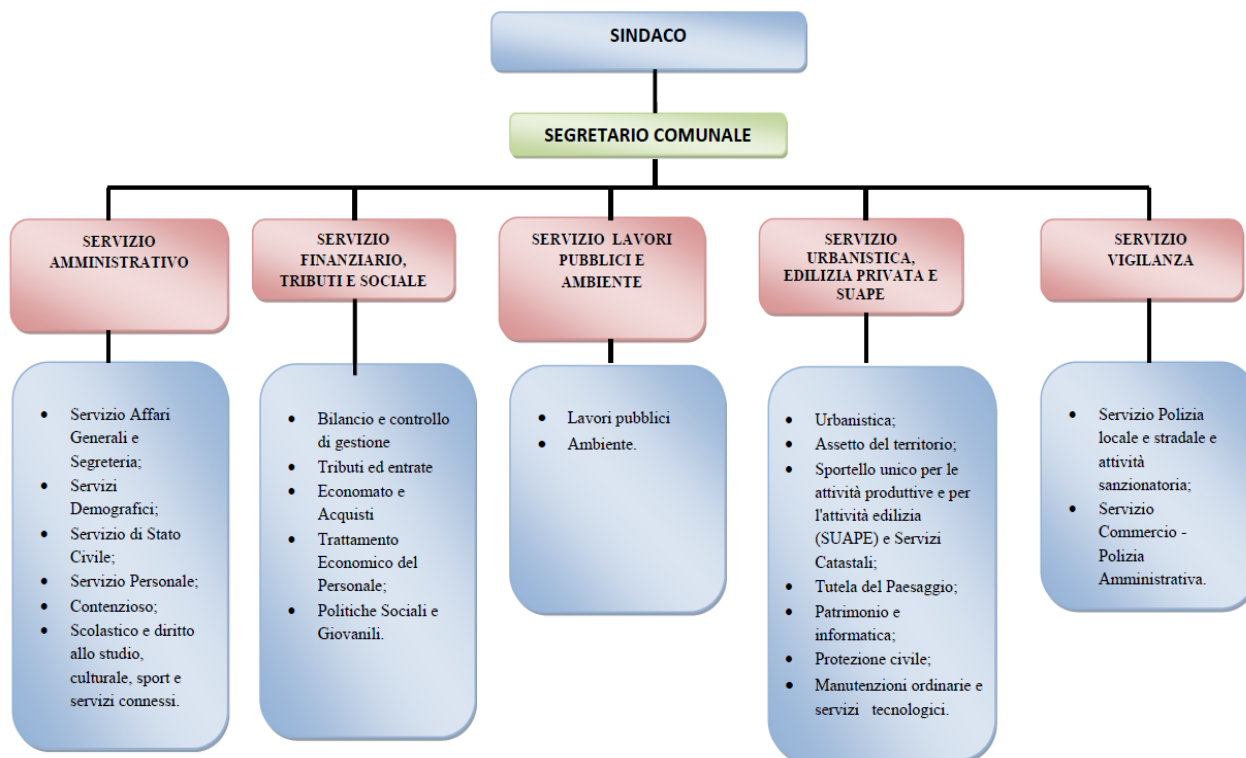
SINDACO

SEGRETARIO COMUNALE

SERVIZIO AMMINISTRATIVO

- Servizio Affari Generali e Segreteria;
- Servizi Demografici;
- Servizio di Stato Civile;
- Servizio Personale;
- Contenzioso;
- Scolastico e diritto allo studio, culturale, sport e servizi connessi.

SERVIZIO FINANZIARIO, TRIBUTI E SOCIALE

- Bilancio e controllo di gestione
- Tributi ed entrate
- Economato e Acquisti
- Trattamento Economico del Personale;
- Politiche Sociali e Giovanili.

SERVIZIO LAVORI PUBBLICI E AMBIENTE

- Lavori pubblici
- Ambiente.

SERVIZIO URBANISTICA, EDILIZIA PRIVATA E SUAPE

- Urbanistica;
- Assetto del territorio;
- Sportello unico per le attività produttive e per l'attività edilizia (SUAPE) e Servizi Catastali;
- Tutela del Paesaggio;
- Patrimonio e informatica;
- Protezione civile;
- Manutenzioni ordinarie e servizi tecnologici.

SERVIZIO VIGILANZA

- Servizio Polizia locale e stradale e attività sanzionatoria;
- Servizio Commercio - Polizia Amministrativa.